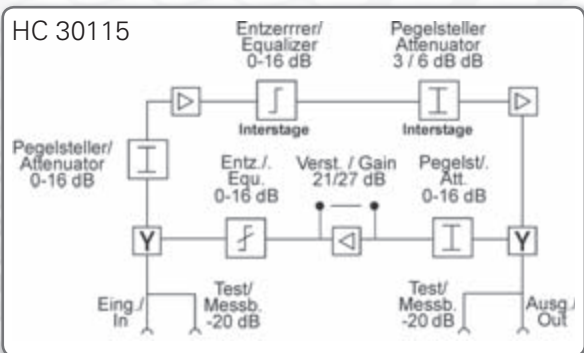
HC 30115

Entzerrrer/ Equalizer 0-16 dB

Pegelsteller Attenuator 3 / 6 dB dB

Interstage

Interstage

Pegelsteller/ Attenuator 0-16 dB

Entz./. Equ. 0-16 dB

Verst. / Gain 21/27 dB

Pegelst/. Att. 0-16 dB

Y

Y

Eing./ In

Test/ Messb. -20 dB

Test/ Messb. -20 dB

Ausg./ Out